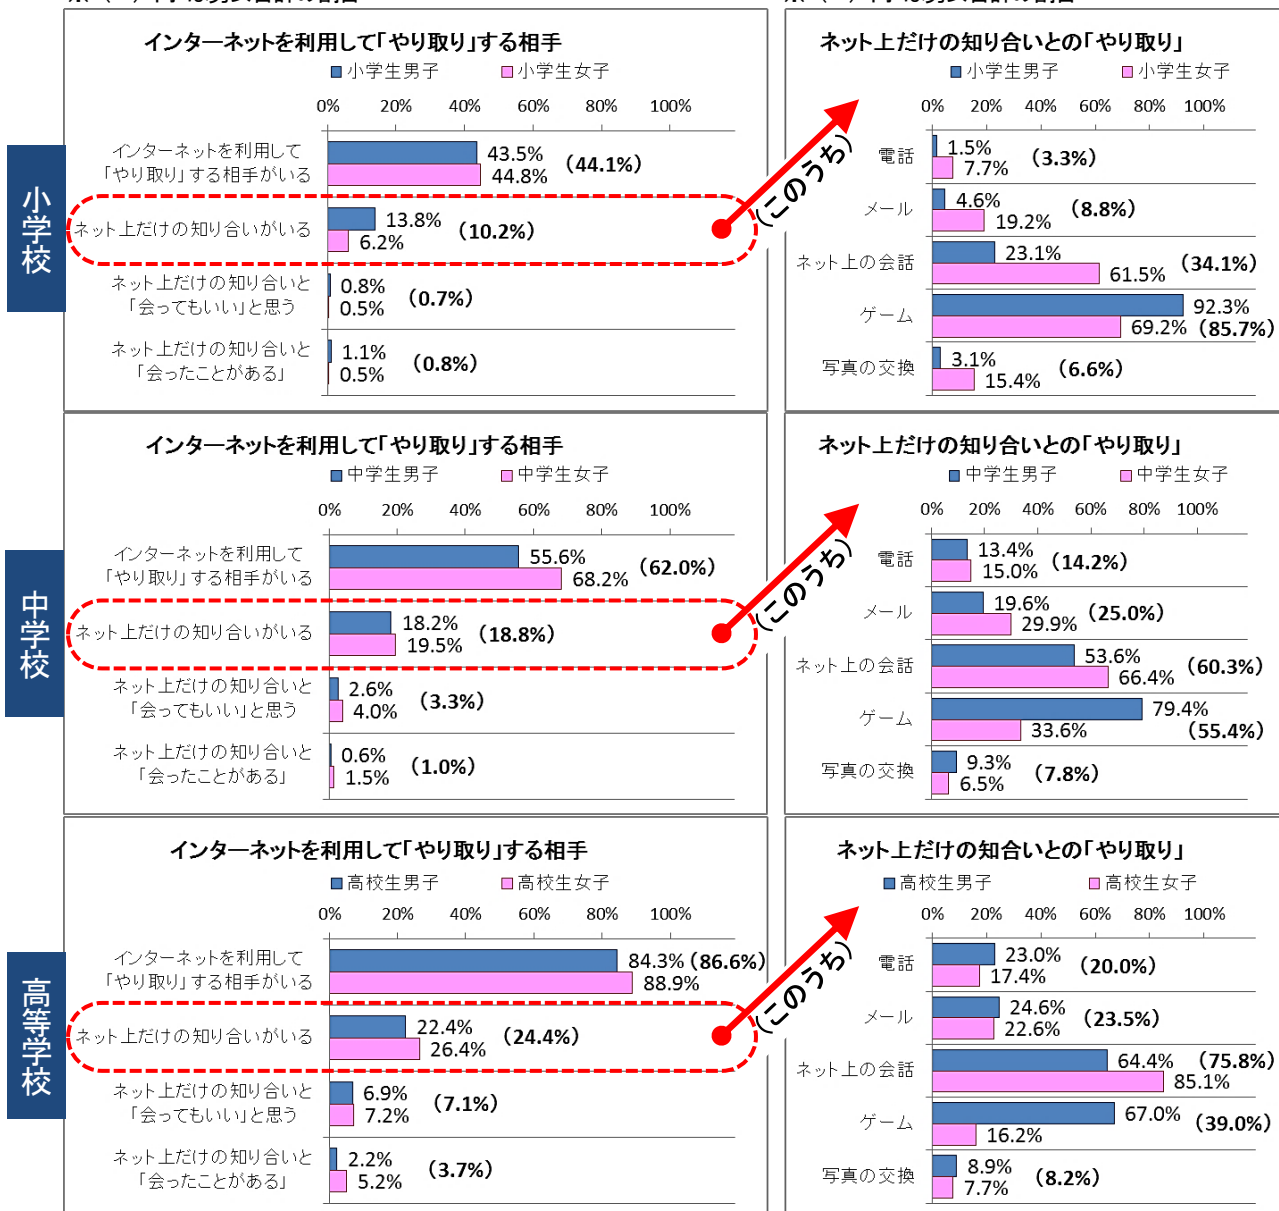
小学校

インターネットを利用して「やり取り」する相手

小学生男子　小学生女子

0%　20%　40%　60%　80%　100%

インターネットを利用して「やり取り」する相手がいる　43.5%　44.8%　(44.1%)

ネット上だけの知り合いがいる　13.8%　6.2%　(10.2%)

ネット上だけの知り合いと「会ってもいい」と思う　0.8%　0.5%　(0.7%)

ネット上だけの知り合いと「会ったことがある」　1.1%　0.5%　(0.8%)

(このうち)

ネット上だけの知り合いとの「やり取り」

小学生男子　小学生女子

0%　20%　40%　60%　80%　100%

電話　1.5%　7.7%　(3.3%)

メール　4.6%　19.2%　(8.8%)

ネット上の会話　23.1%　61.5%　(34.1%)

ゲーム　92.3%　69.2%　(85.7%)

写真の交換　3.1%　15.4%　(6.6%)

中学校

インターネットを利用して「やり取り」する相手

中学生男子　中学生女子

0%　20%　40%　60%　80%　100%

インターネットを利用して「やり取り」する相手がいる　55.6%　68.2%　(62.0%)

ネット上だけの知り合いがいる　18.2%　19.5%　(18.8%)

ネット上だけの知り合いと「会ってもいい」と思う　2.6%　4.0%　(3.3%)

ネット上だけの知り合いと「会ったことがある」　0.6%　1.5%　(1.0%)

(このうち)

ネット上だけの知り合いとの「やり取り」

中学生男子　中学生女子

0%　20%　40%　60%　80%　100%

電話　13.4%　15.0%　(14.2%)

メール　19.6%　29.9%　(25.0%)

ネット上の会話　53.6%　66.4%　(60.3%)

ゲーム　79.4%　33.6%　(55.4%)

写真の交換　9.3%　6.5%　(7.8%)

高等学校

インターネットを利用して「やり取り」する相手

高校生男子　高校生女子

0%　20%　40%　60%　80%　100%

インターネットを利用して「やり取り」する相手がいる　84.3%　88.9%　(86.6%)

ネット上だけの知り合いがいる　22.4%　26.4%　(24.4%)

ネット上だけの知り合いと「会ってもいい」と思う　6.9%　7.2%　(7.1%)

ネット上だけの知り合いと「会ったことがある」　2.2%　5.2%　(3.7%)

(このうち)

ネット上だけの知合いとの「やり取り」

高校生男子　高校生女子

0%　20%　40%　60%　80%　100%

電話　23.0%　17.4%　(20.0%)

メール　24.6%　22.6%　(23.5%)

ネット上の会話　64.4%　85.1%　(75.8%)

ゲーム　67.0%　16.2%　(39.0%)

写真の交換　8.9%　7.7%　(8.2%)